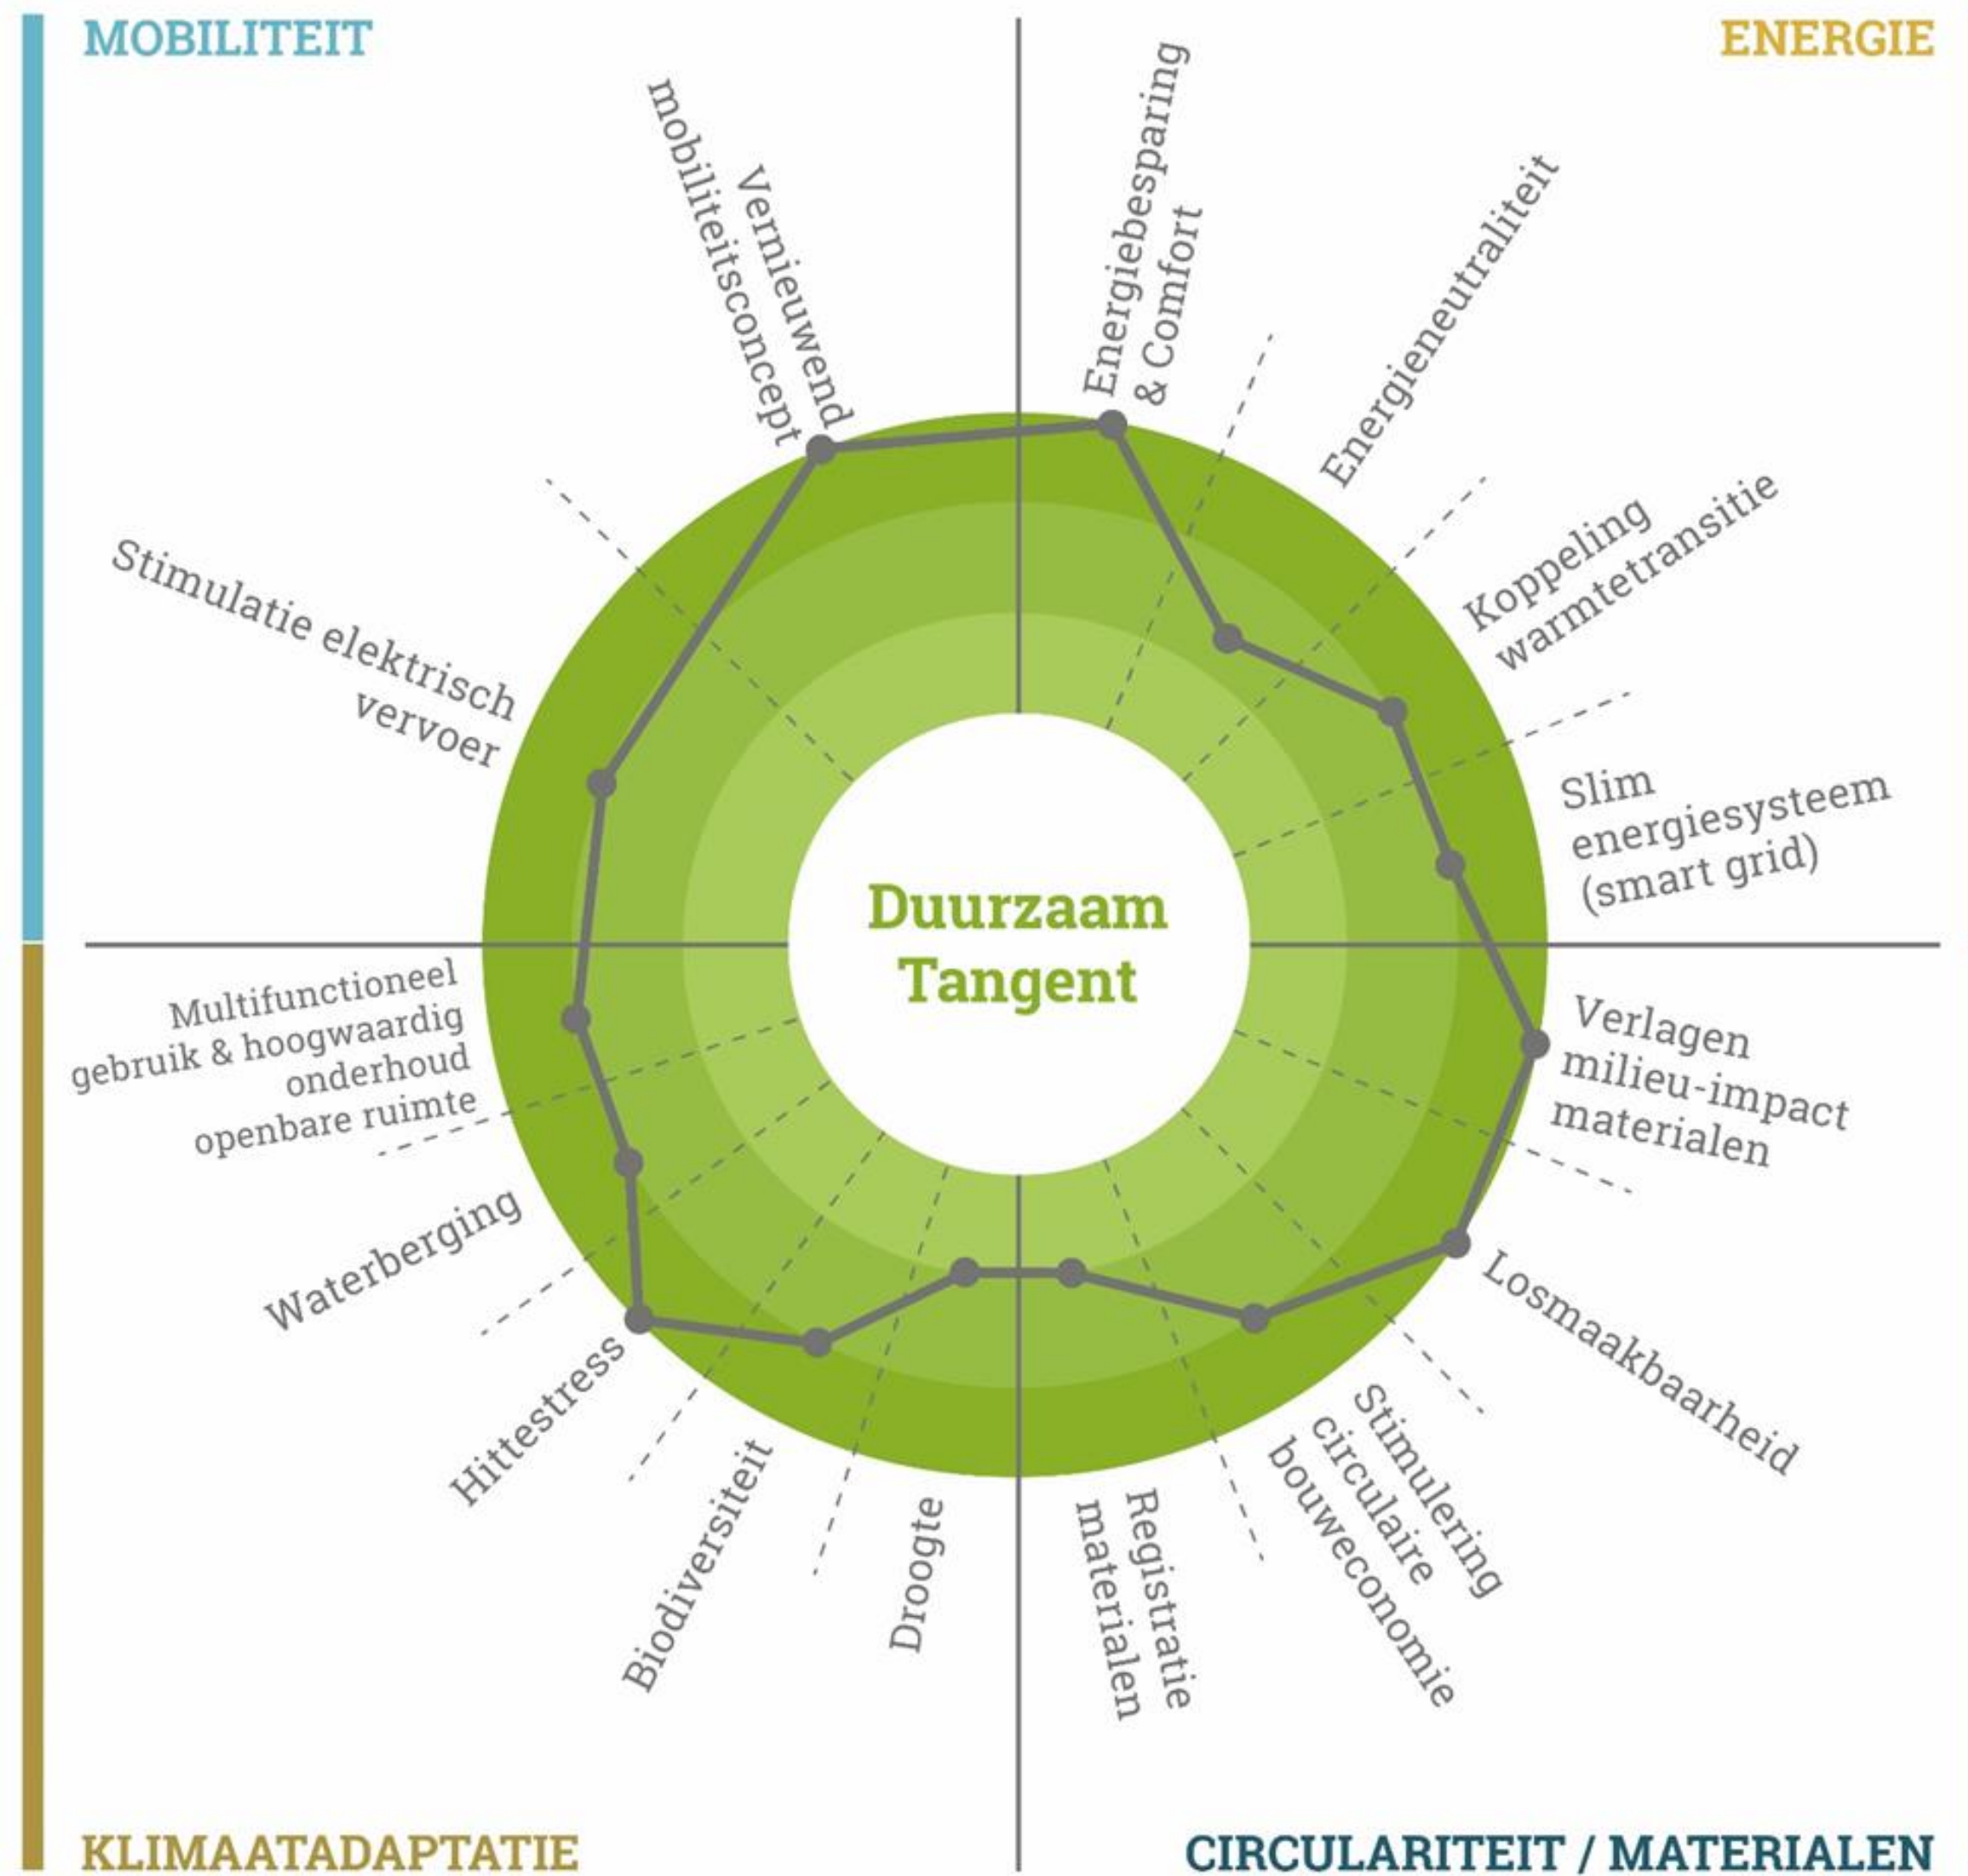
MOBILITEIT

ENERGIE

Vernieuwend mobiliteitsconcept

Energiebesparing & Comfort

Energieneutraliteit

Koppeling warmtetransitie

Slim energiesysteem (smart grid)

Stimulatie elektrisch vervoer

Duurzaam Tangent

Multifunctioneel gebruik & hoogwaardig onderhoud openbare ruimte

Verlagen milieu-impact materialen

Waterberging

Losmaakbaarheid

Hittestress

Biodiversiteit

Droogte

Registratie materialen

Stimulering circulaire bouweconomie

KLIMAATADAPTATIE

CIRCULARITEIT / MATERIALEN